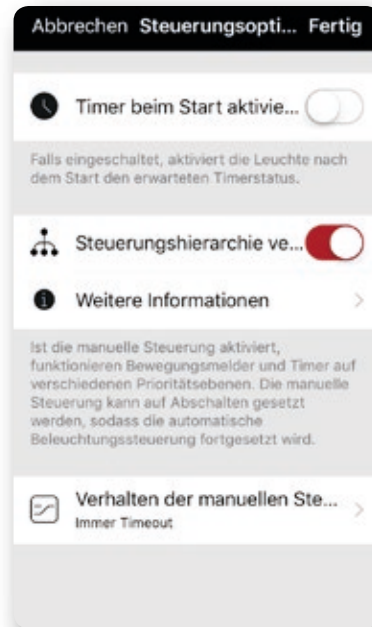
Abbrechen Steuerungsopti... Fertig

Timer beim Start aktivie...

Falls eingeschaltet, aktiviert die Leuchte nach dem Start den erwarteten Timerstatus.

Steuerungshierarchie ve...

Weitere Informationen

Ist die manuelle Steuerung aktiviert, funktionieren Bewegungsmelder und Timer auf verschiedenen Prioritätsebenen. Die manuelle Steuerung kann auf Abschalten gesetzt werden, sodass die automatische Beleuchtungssteuerung fortgesetzt wird.

Verhalten der manuellen Ste...
Immer Timeout